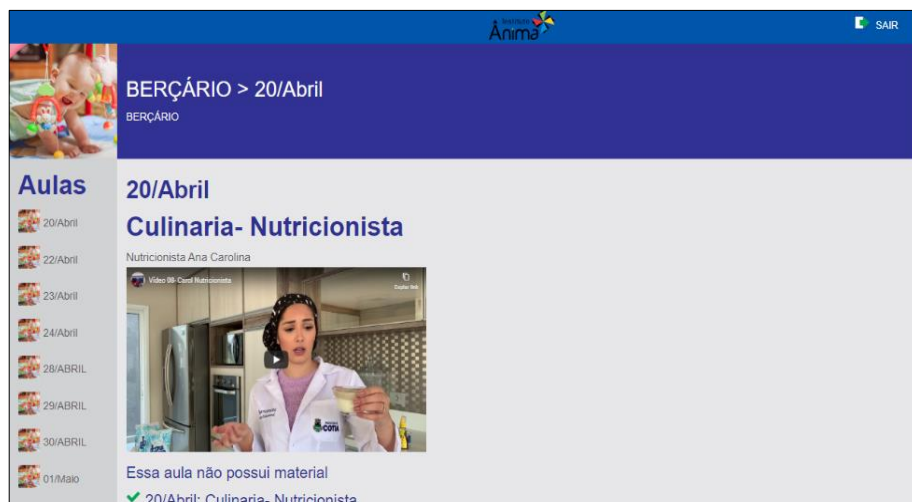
Instituto Ânima

SAIR

BERÇÁRIO > 20/Abril

BERÇÁRIO

Aulas

20/Abril

22/Abril

23/Abril

24/Abril

28/ABRIL

29/ABRIL

30/ABRIL

01/Maio

20/Abril

Culinaria- Nutricionista

Nutricionista Ana Carolina

Video 08- Carol Nutricionista

Copiar link

Essa aula não possui material

✔ 20/Abril: Culinaria- Nutricionista